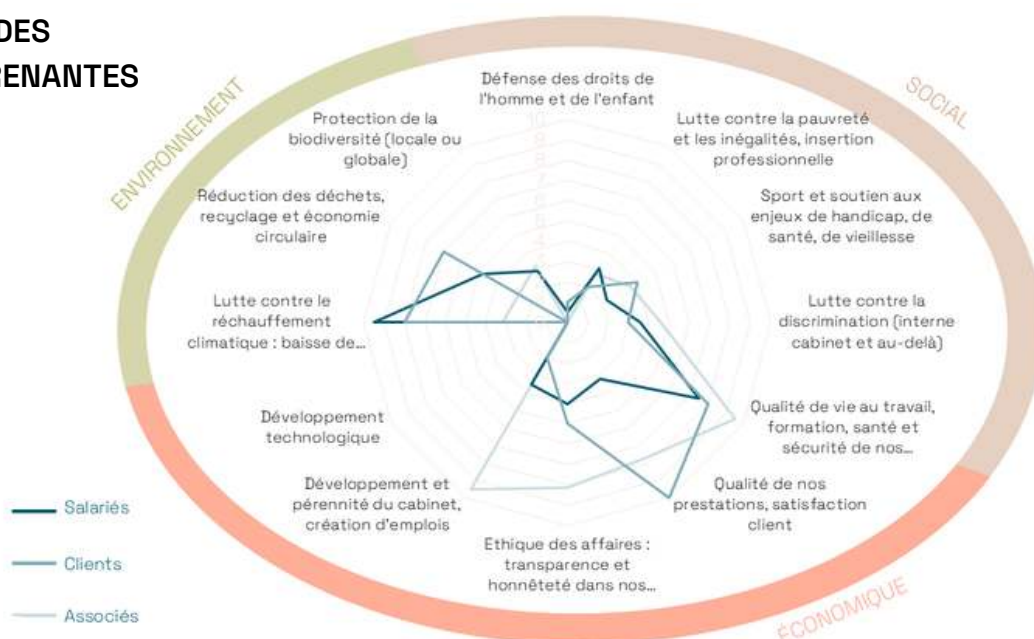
DES
PRENANTES

ENVIRONNEMENT

SOCIAL

ÉCONOMIQUE

Défense des droits de l'homme et de l'enfant

Lutte contre la pauvreté et les inégalités, insertion professionnelle

Sport et soutien aux enjeux de handicap, de santé, de vieillesse

Lutte contre la discrimination (interne cabinet et au-delà)

Qualité de vie au travail, formation, santé et sécurité de nos...

Qualité de nos prestations, satisfaction client

Ethique des affaires : transparence et honnêteté dans nos...

Développement et pérennité du cabinet, création d'emplois

Développement technologique

Lutte contre le réchauffement climatique : baisse de...

Réduction des déchets, recyclage et économie circulaire

Protection de la biodiversité (locale ou globale)

Salariés

Clients

Associés